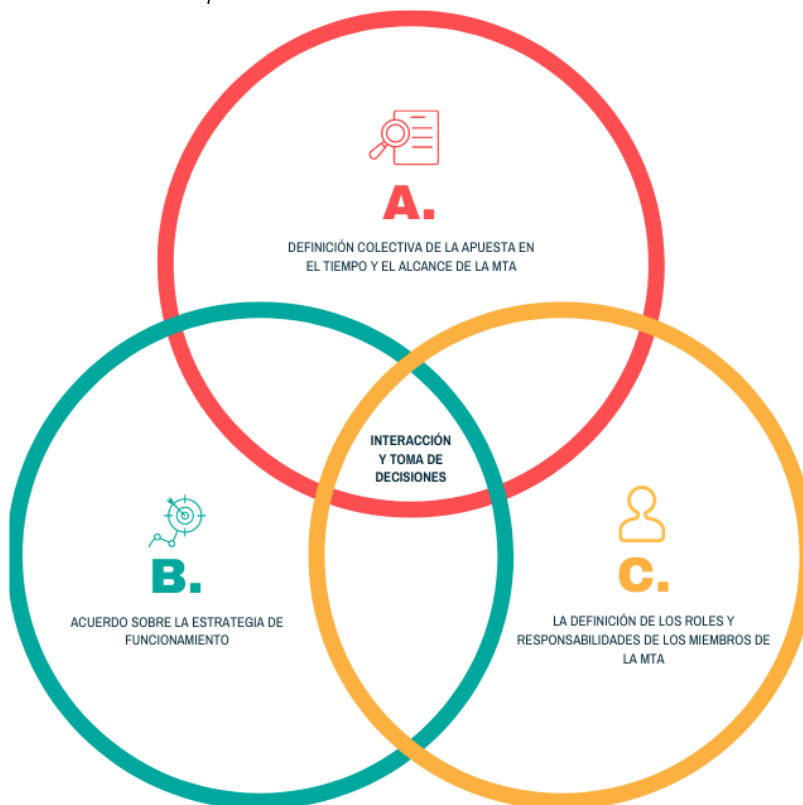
A.

DEFINICIÓN COLECTIVA DE LA APUESTA EN EL TIEMPO Y EL ALCANCE DE LA MTA

INTERACCIÓN Y TOMA DE DECISIONES

B.

ACUERDO SOBRE LA ESTRATEGIA DE FUNCIONAMIENTO

C.

LA DEFINICIÓN DE LOS ROLES Y RESPONSABILIDADES DE LOS MIEMBROS DE LA MTA